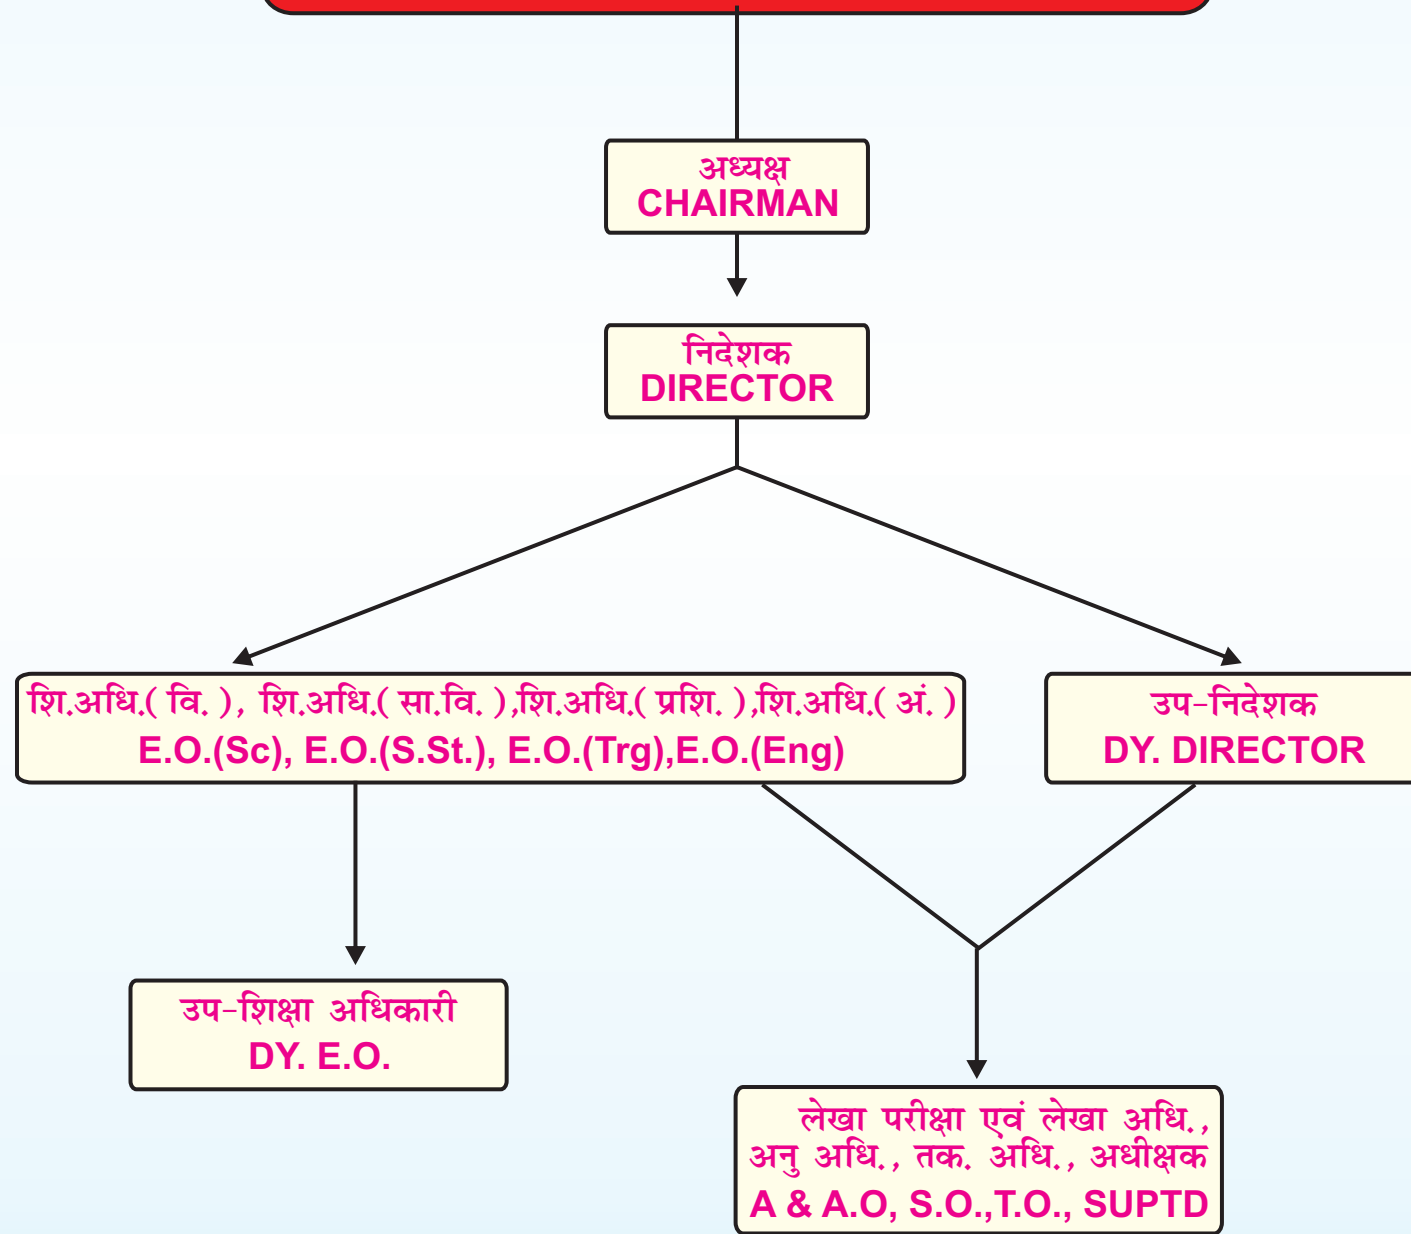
अध्यक्ष
CHAIRMAN

निदेशक
DIRECTOR

शि.अधि.( वि. ), शि.अधि.( सा.वि. ),शि.अधि.( प्रशि. ),शि.अधि.( अं. )
E.O.(Sc), E.O.(S.St.), E.O.(Trg),E.O.(Eng)

उप-निदेशक
DY. DIRECTOR

उप-शिक्षा अधिकारी
DY. E.O.

लेखा परीक्षा एवं लेखा अधि., अनु अधि., तक. अधि., अधीक्षक
A & A.O, S.O.,T.O., SUPTD